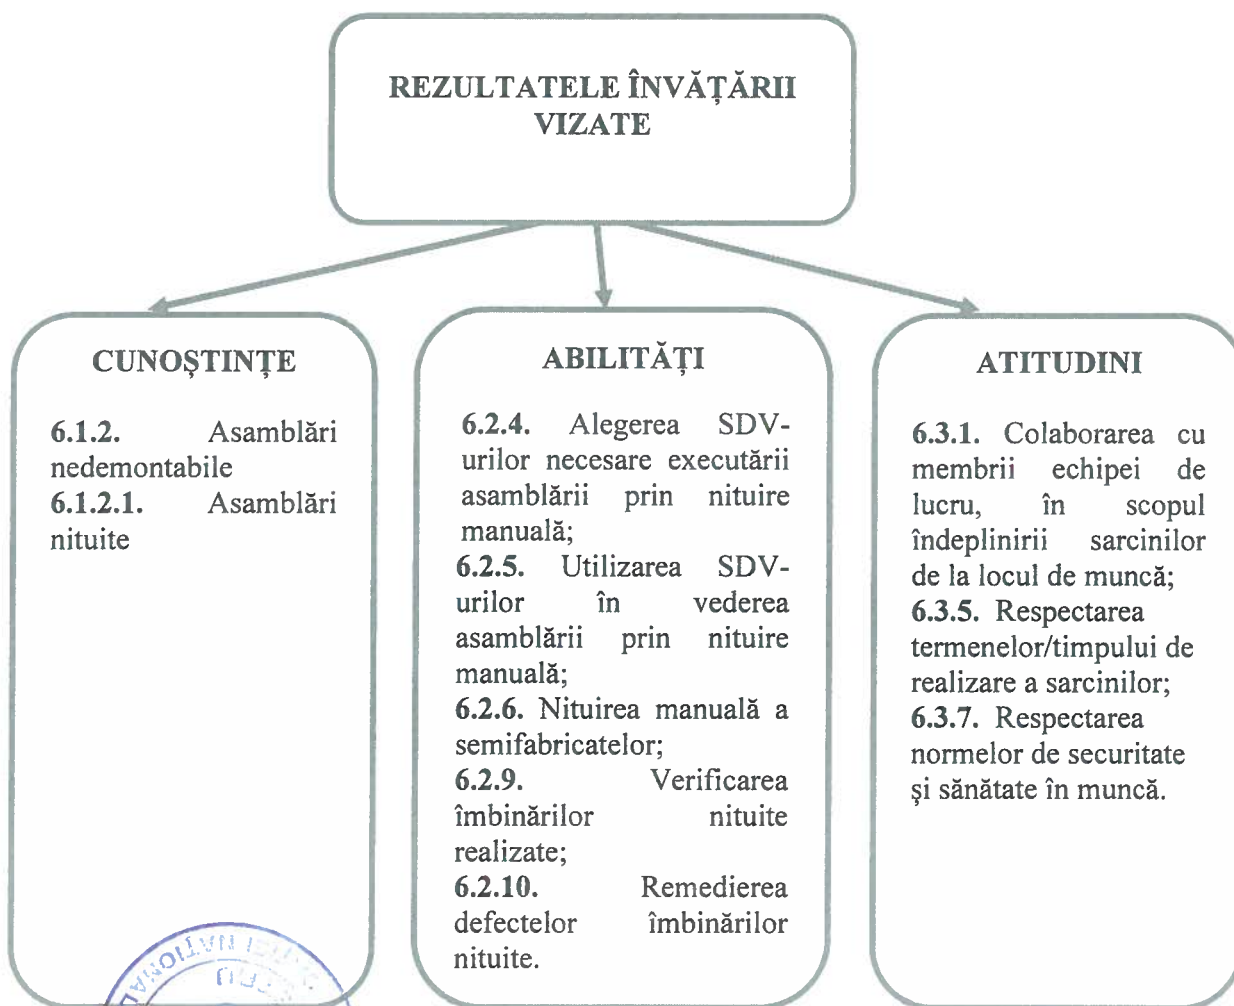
REZULTATELE ÎNVĂȚĂRII VIZATE

CUNOŞTINȚE

**6.1.2.** Asamblări nedemontabile
**6.1.2.1.** Asamblări nituite

ABILITĂȚI

**6.2.4.** Alegerea SDV-urilor necesare executării asamblării prin nituire manuală;
**6.2.5.** Utilizarea SDV-urilor în vederea asamblării prin nituire manuală;
**6.2.6.** Nituirea manuală a semifabricatelor;
**6.2.9.** Verificarea îmbinărilor nituite realizate;
**6.2.10.** Remedierea defectelor îmbinărilor nituite.

ATITUDINI

**6.3.1.** Colaborarea cu membrii echipei de lucru, în scopul îndeplinirii sarcinilor de la locul de muncă;
**6.3.5.** Respectarea termenelor/timpului de realizare a sarcinilor;
**6.3.7.** Respectarea normelor de securitate şi sănătate în muncă.

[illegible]